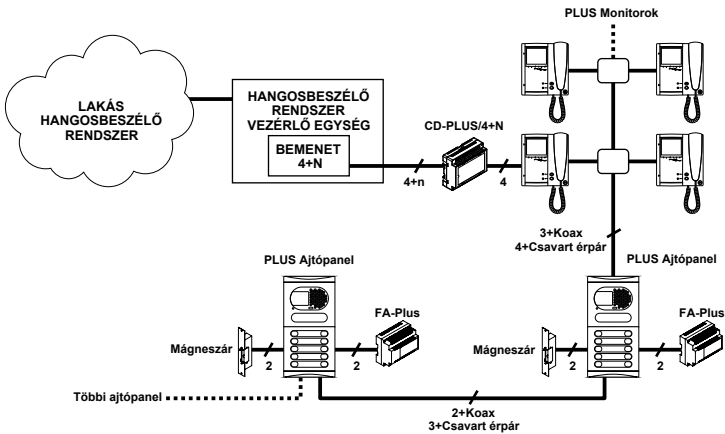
PLUS Monitorok

LAKÁS HANGOSBESZÉLŐ RENDSZER

HANGOSBESZÉLŐ RENDSZER VEZÉRLŐ EGYSÉG

BEMENET 4+N

CD-PLUS/4+N

4+n

4

3+Koax
4+Csavart érpár

PLUS Ajtópanel

PLUS Ajtópanel

FA-Plus

FA-Plus

Mágneszár

2

2

Mágneszár

2

2

Többi ajtópanel

2+Koax
3+Csavart érpár